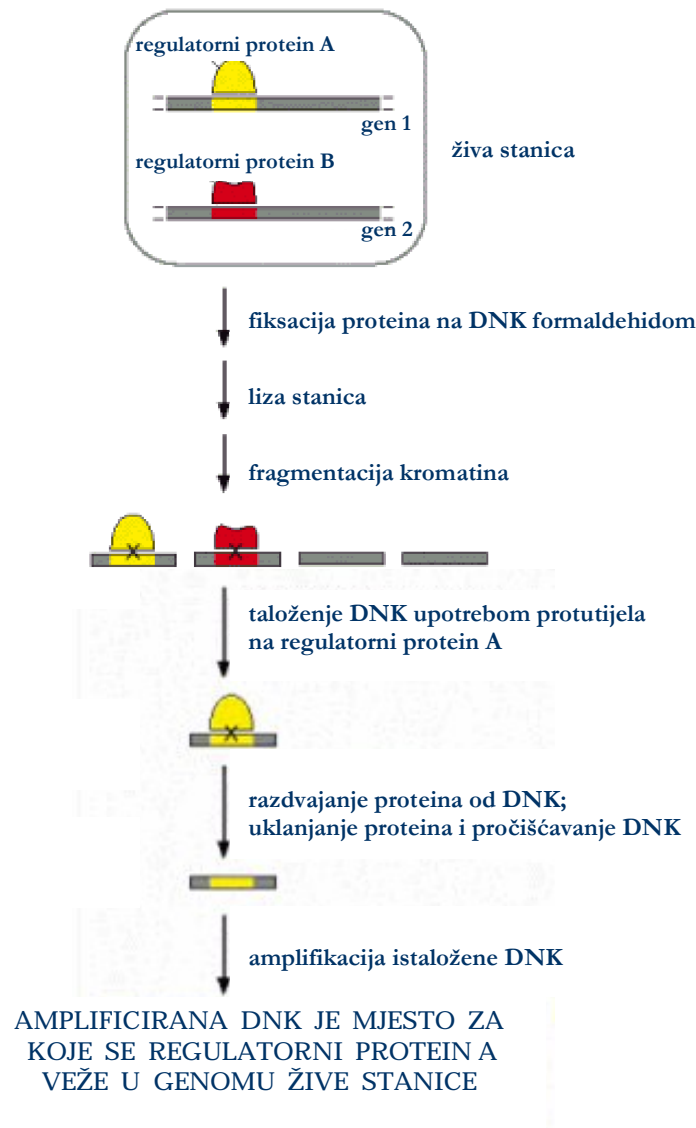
regulatorni protein A

gen 1

regulatorni protein B

gen 2

živa stanica

fiksacija proteina na DNK formaldehidom

liza stanica

fragmentacija kromatina

taloženje DNK upotrebom protutijela na regulatorni protein A

razdvajanje proteina od DNK; uklanjanje proteina i pročišćavanje DNK

amplifikacija istaložene DNK

AMPLIFICIRANA DNK JE MJESTO ZA KOJE SE REGULATORNI PROTEIN A VEŽE U GENOMU ŽIVE STANICE